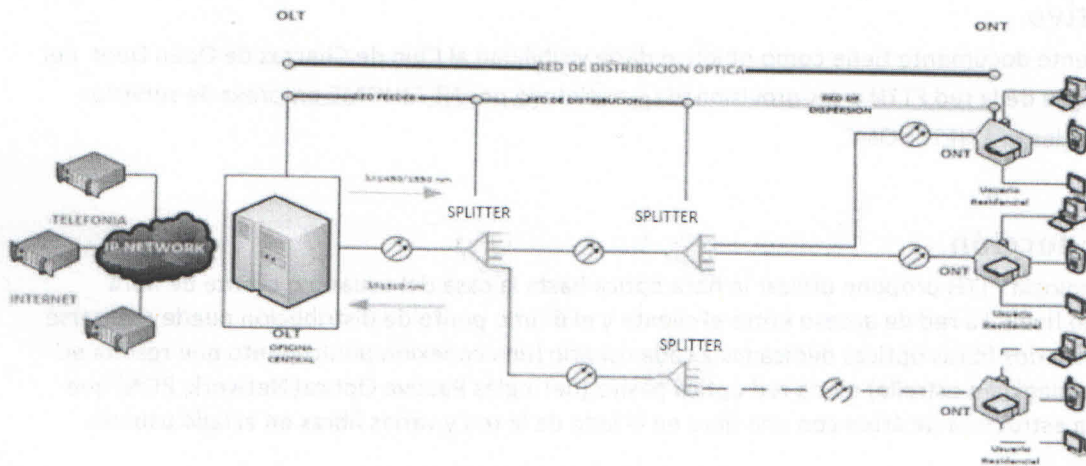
OLT

ONT

RED DE DISTRIBUCION OPTICA

RED FEEDER

RED DE DISTRIBUCION

RED DE DISPERSION

ONT

Usuario Residencial

TELEFONIA

IP NETWORK

INTERNET

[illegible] nm

SPLITTER

SPLITTER

ONT

Usuario Residencial

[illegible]

OLT OFICINA CENTRAL

SPLITTER

ONT

Usuario Residencial